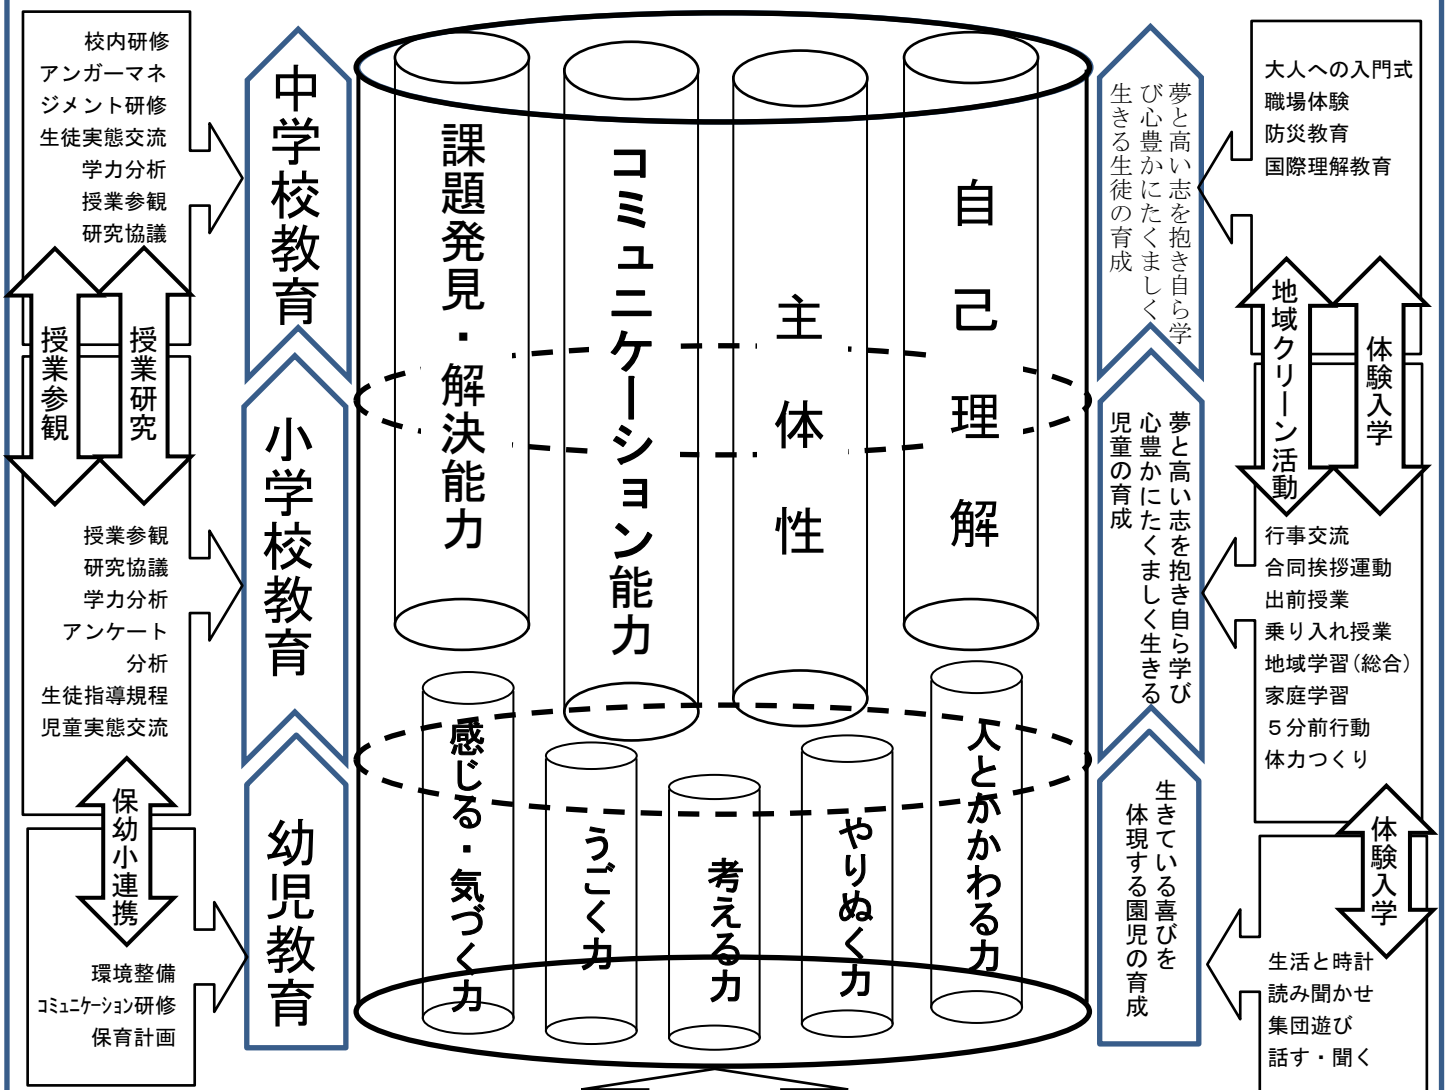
校内研修
アンガーマネジメント研修
生徒実態交流
学力分析
授業参観
研究協議

中学校教育

授業参観

授業研究

授業参観
研究協議
学力分析
アンケート分析
生徒指導規程
児童実態交流

小学校教育

保幼小連携

環境整備
コミュニケーション研修
保育計画

幼児教育

課題発見・解決能力

コミュニケーション能力

主体性

自己理解

感じる・気づく力

うごく力

考える力

やりぬく力

人とかかわる力

夢と高い志を抱き自ら学び心豊かにたくましく生きる生徒の育成

夢と高い志を抱き自ら学び心豊かにたくましく生きる児童の育成

生きている喜びを体現する園児の育成

大人への入門式
職場体験
防災教育
国際理解教育

地域クリーン活動

体験入学

行事交流
合同挨拶運動
出前授業
乗り入れ授業
地域学習（総合）
家庭学習
５分前行動
体力つくり

体験入学

生活と時計
読み聞かせ
集団遊び
話す・聞く